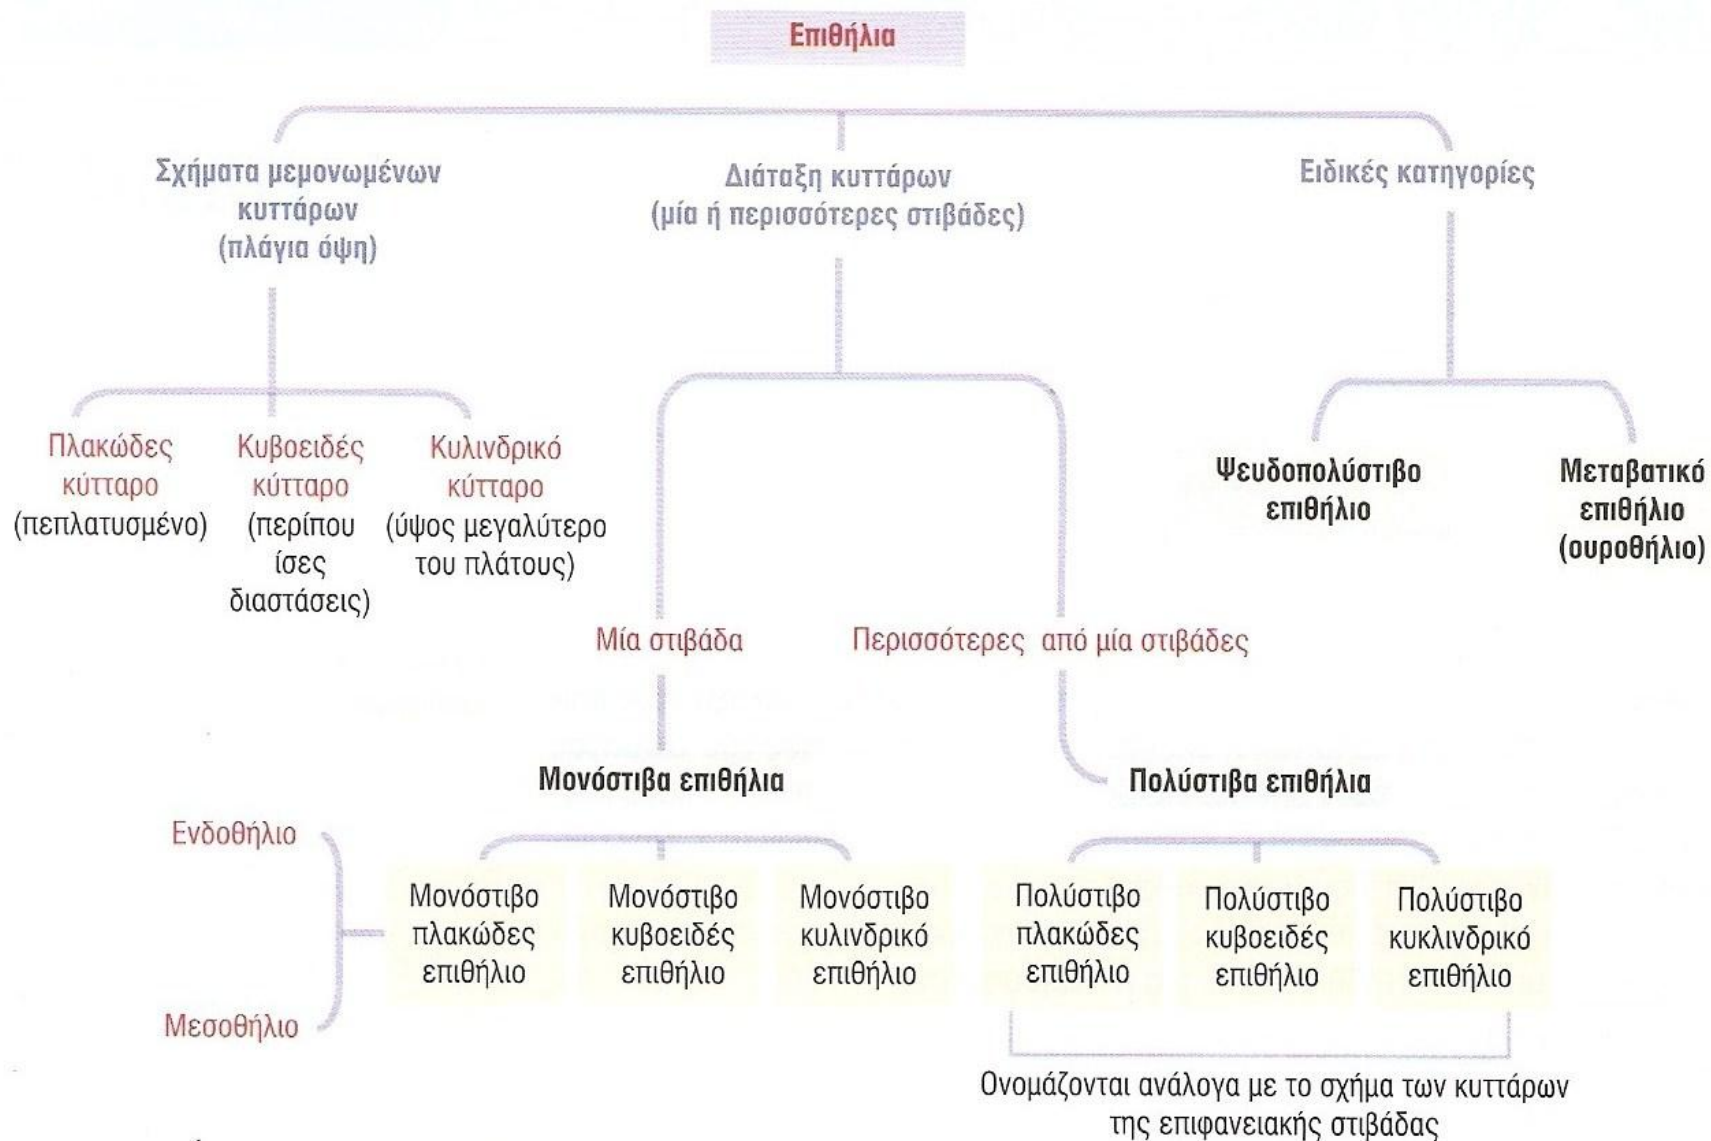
Επιθήλια

Σχήματα μεμονωμένων κυττάρων (πλάγια όψη)

Διάταξη κυττάρων (μία ή περισσότερες στιβάδες)

Ειδικές κατηγορίες

Πλακώδες κύτταρο (πεπλατυσμένο)

Κυβοειδές κύτταρο (περίπου ίσες διαστάσεις)

Κυλινδρικό κύτταρο (ύψος μεγαλύτερο του πλάτους)

Ψευδοπολύστιβο επιθήλιο

Μεταβατικό επιθήλιο (ουροθήλιο)

Μία στιβάδα

Περισσότερες από μία στιβάδες

Μονόστιβα επιθήλια

Πολύστιβα επιθήλια

Ενδοθήλιο

Μεσοθήλιο

Μονόστιβο πλακώδες επιθήλιο

Μονόστιβο κυβοειδές επιθήλιο

Μονόστιβο κυλινδρικό επιθήλιο

Πολύστιβο πλακώδες επιθήλιο

Πολύστιβο κυβοειδές επιθήλιο

Πολύστιβο κυκλινδρικό επιθήλιο

Ονομάζονται ανάλογα με το σχήμα των κυττάρων της επιφανειακής στιβάδας